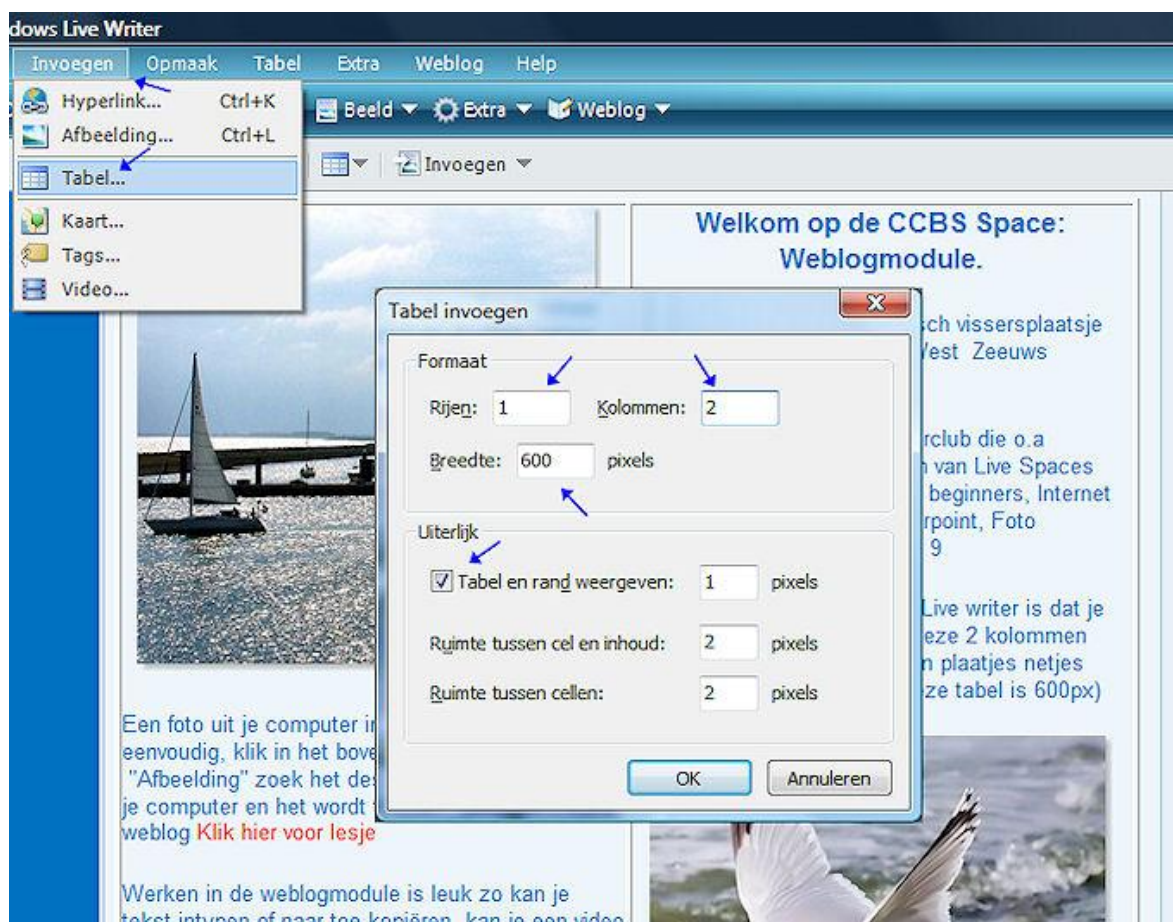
dows Live Writer

Invoegen Opmaak Tabel Extra Weblog Help

Hyperlink... Ctrl+K
Afbeelding... Ctrl+L
Tabel...
Kaart...
Tags...
Video...

Beeld ▼ Extra ▼ Weblog ▼

Invoegen ▼

Welkom op de CCBS Space: Weblogmodule.

Tabel invoegen

Formaat

Rijen: 1 Kolommen: 2

Breedte: 600 pixels

Uiterlijk

Tabel en rand weergeven: 1 pixels

Ruimte tussen cel en inhoud: 2 pixels

Ruimte tussen cellen: 2 pixels

OK Annuleren

ch vissersplaatsje
West Zeeuws

rclub die o.a
n van Live Spaces
beginners, Internet
rpoint, Foto
9

Live writer is dat je
eze 2 kolommen
n plaatjes netjes
ze tabel is 600px)

Een foto uit je computer i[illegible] eenvoudig, klik in het bove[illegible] "Afbeelding" zoek het de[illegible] je computer en het wordt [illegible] weblog Klik hier voor lesje

Werken in de weblogmodule is leuk zo kan je tekst intypen of naar toe kopiëren, kan je een video